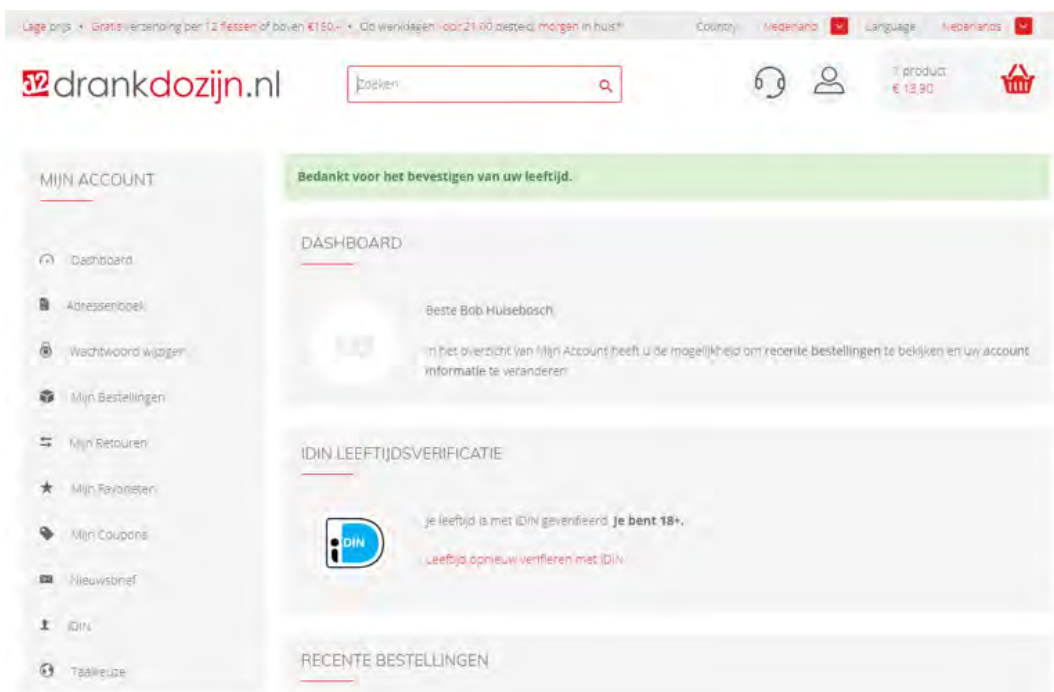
Lage prijs • Gratis verzending per 12 flessen of boven €150,- • Op werkdagen voor 21:00 besteld, morgen in huis!* Country Nederland Language Nederlands

12 drankdozijn.nl

Zoeken

1 product
€ 13,90

MIJN ACCOUNT

Dashboard

Adressenboek

Wachtwoord wijzigen

Mijn Bestellingen

Mijn Retouren

Mijn Favorieten

Mijn Coupons

Nieuwsbrief

iDIN

Taalkeuze

Bedankt voor het bevestigen van uw leeftijd.

DASHBOARD

Beste Bob Hulsebosch

In het overzicht van Mijn Account heeft u de mogelijkheid om recente bestellingen te bekijken en uw account informatie te veranderen

iDIN LEEFTIJDSVERIFICATIE

iDIN

Je leeftijd is met iDIN geverifieerd. Je bent 18+.

Leeftijd opnieuw verifiëren met iDIN

RECENTE BESTELLINGEN